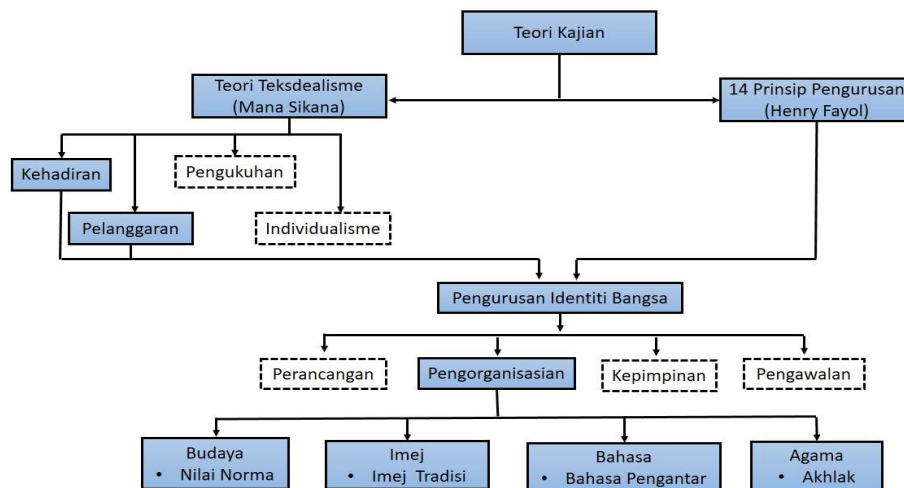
Teori Kajian

Teori Teksdealisme (Mana Sikana)

14 Prinsip Pengurusan (Henry Fayol)

Kehadiran

Pengukuhan

Pelanggaran

Individualisme

Pengurusan Identiti Bangsa

Perancangan

Pengorganisasian

Kepimpinan

Pengawalan

Budaya
• Nilai Norma

Imej
• Imej Tradisi

Bahasa
• Bahasa Pengantar

Agama
• Akhlak